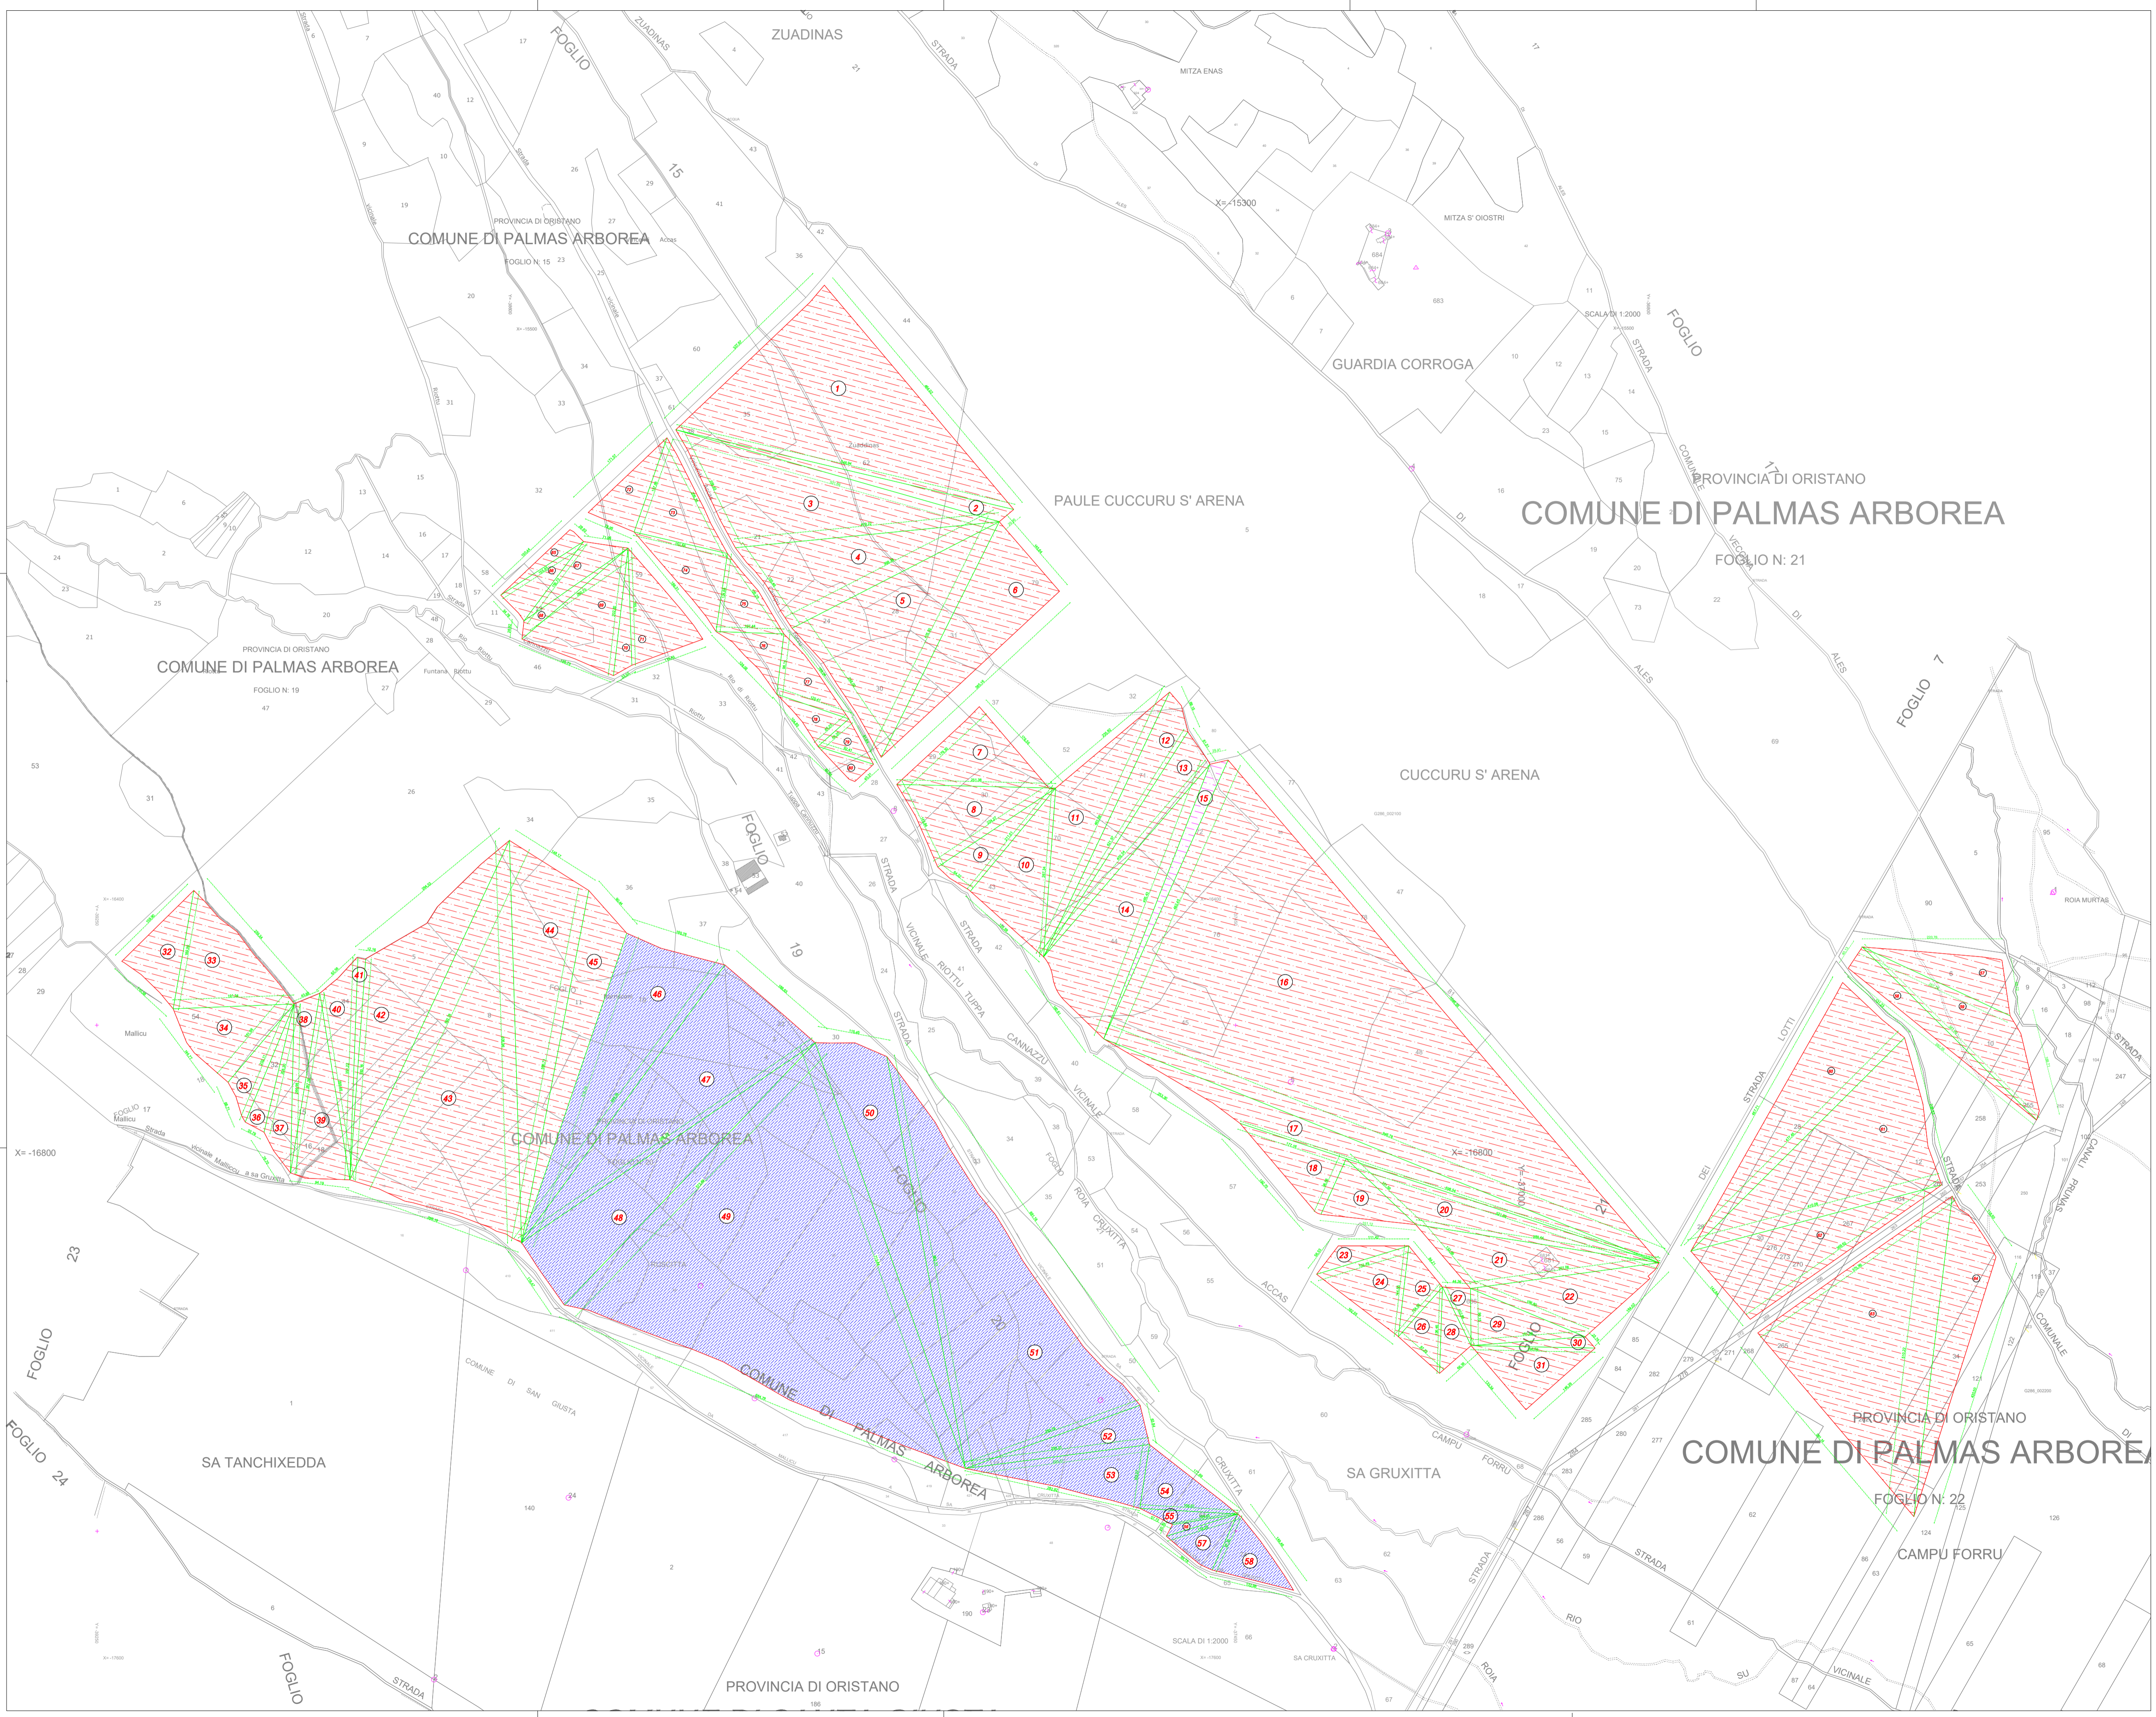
ZUADINAS
FOGLIO
15
COMUNE DI PALMAS ARBOREA
PROVINCIA DI ORISTANO
FOGLIO N: 15
MITZA ENAS
X= -15300
MITZA S' OIOSTRI
GUARDIA CORROGA
SCALA DI 1:2000
FOGLIO
PROVINCIA DI ORISTANO
COMUNE DI PALMAS ARBOREA
FOGLIO N: 21
PAULE CUCCURU S' ARENA
CUCCURU S' ARENA
PROVINCIA DI ORISTANO
COMUNE DI PALMAS ARBOREA
FOGLIO N: 19
FOGLIO
19
FOGLIO
STRADA VICINALE RIOTTU TUPPA
CANNAZZU
COMUNE DI PALMAS ARBOREA
X= -16800
X= -16800
Mallicu
FOGLIO 17
23
FOGLIO
FOGLIO 24
SA TANCHIXEDDA
COMUNE DI SAN GIUSTA
COMUNE DI PALMAS ARBOREA
20
FOGLIO
ROIA CRUXITTA
ACCAS
CRUXITTA
SA GRUXITTA
CAMPU FORRU
PROVINCIA DI ORISTANO
COMUNE DI PALMAS ARBOREA
FOGLIO N: 22
CAMPU FORRU
STRADA
RIO
SCALA DI 1:2000
SA CRUXITTA
PROVINCIA DI ORISTANO
STRADA
FOGLIO
1 2 3 4 5 6 7 8 9 10 11 12 13 14 15 16 17 18 19 20 21 22 23 24 25 26 27 28 29 30 31 32 33 34 35 36 37 38 39 40 41 42 43 44 45 46 47 48 49 50 51 52 53 54 55 57 58